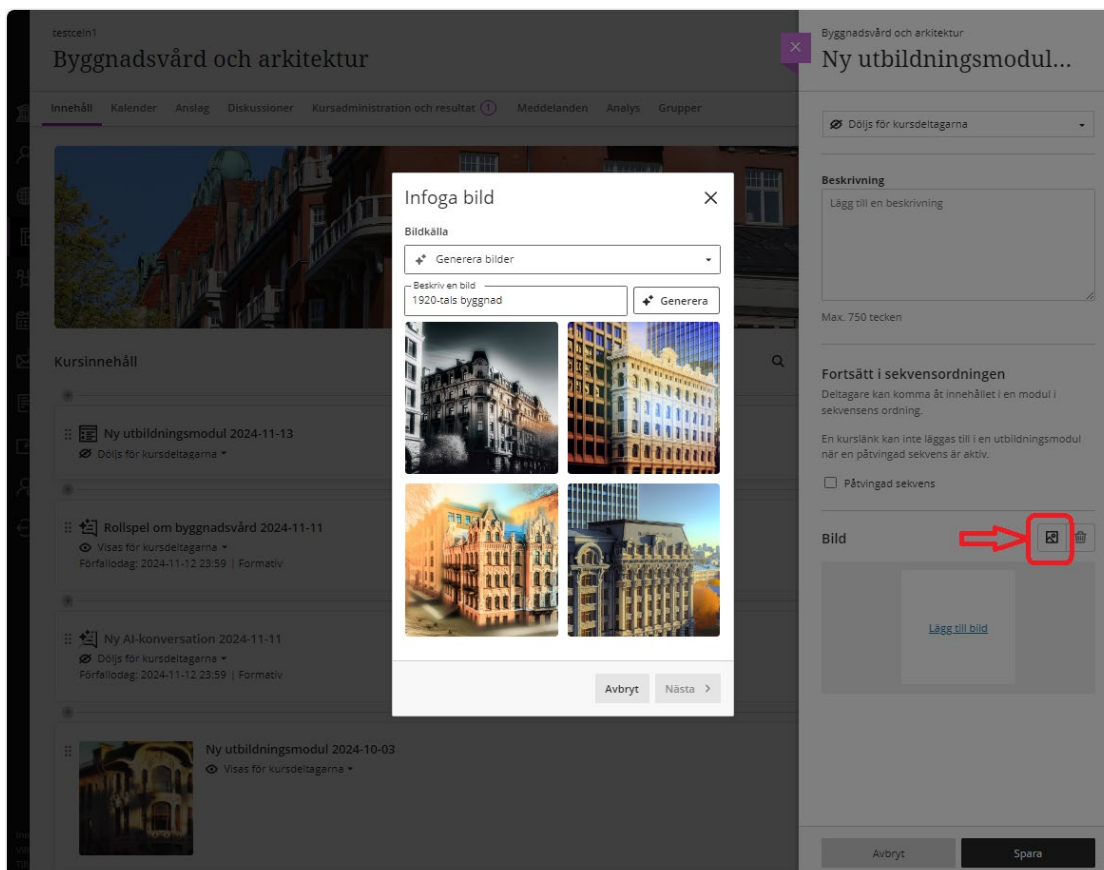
testceln1
Byggnadsvård och arkitektur

Innehåll Kalender Anslag Diskussioner Kursadministration och resultat 1 Meddelanden Analys Grupper

Kursinnehåll

Ny utbildningsmodul 2024-11-13
Döljs för kursdeltagarna

Rollspel om byggnadsvård 2024-11-11
Visas för kursdeltagarna
Förfallodag: 2024-11-12 23:59 | Formativ

Ny AI-konversation 2024-11-11
Döljs för kursdeltagarna
Förfallodag: 2024-11-12 23:59 | Formativ

Ny utbildningsmodul 2024-10-03
Visas för kursdeltagarna

Infoga bild
Bildkälla
Generera bilder
Beskriv en bild
1920-tals byggnad
Generera
Avbryt Nästa

Byggnadsvård och arkitektur
Ny utbildningsmodul...
Döljs för kursdeltagarna
Beskrivning
Lägg till en beskrivning
Max. 750 tecken
Fortsätt i sekvensordningen
Deltagare kan komma åt innehållet i en modul i sekvensens ordning.
En kurslänk kan inte läggas till i en utbildningsmodul när en påtvingad sekvens är aktiv.
Påtvingad sekvens
Bild
Lägg till bild
Avbryt Spara